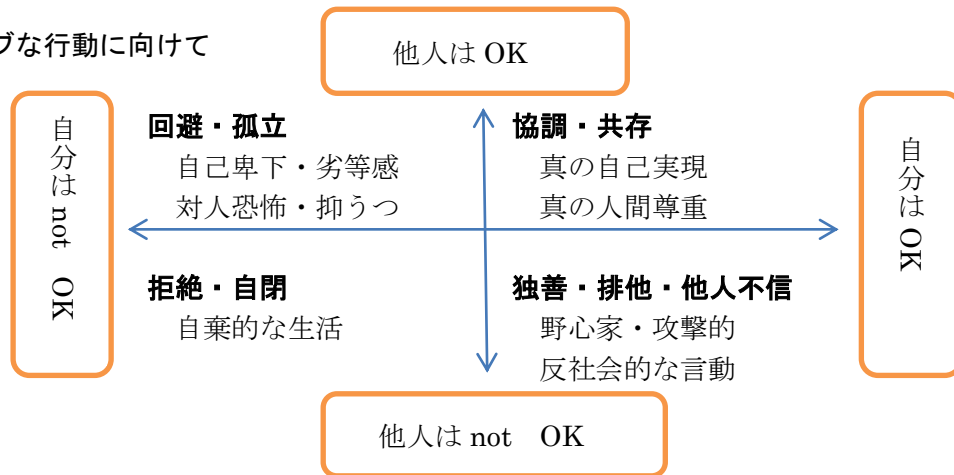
ブな行動に向けて

他人は OK

自分は not OK

自分は OK

回避・孤立
自己卑下・劣等感
対人恐怖・抑うつ

協調・共存
真の自己実現
真の人間尊重

拒絶・自閉
自棄的な生活

独善・排他・他人不信
野心家・攻撃的
反社会的な言動

他人は not OK